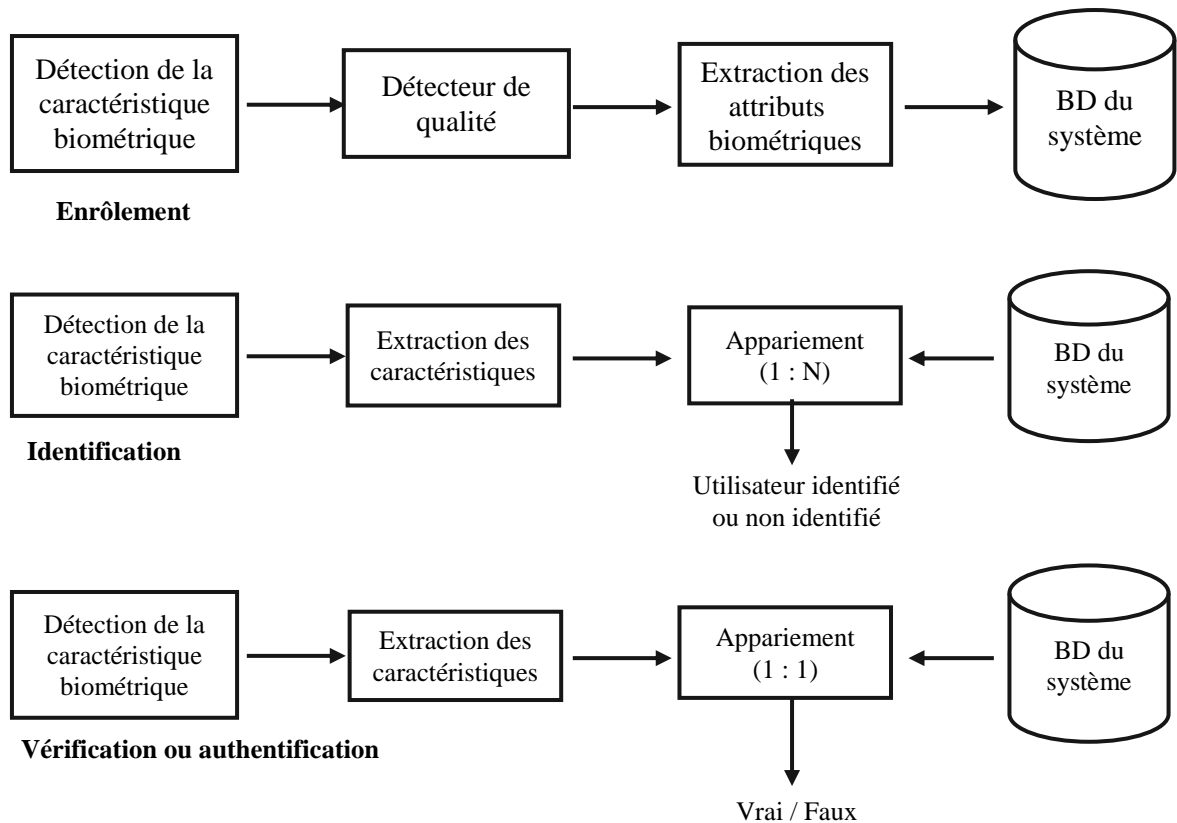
Détection de la caractéristique biométrique

Détecteur de qualité

Extraction des attributs biométriques

BD du système

Enrôlement

Détection de la caractéristique biométrique

Extraction des caractéristiques

Appariement (1 : N)

BD du système

Identification

Utilisateur identifié ou non identifié

Détection de la caractéristique biométrique

Extraction des caractéristiques

Appariement (1 : 1)

BD du système

Vérification ou authentification

Vrai / Faux